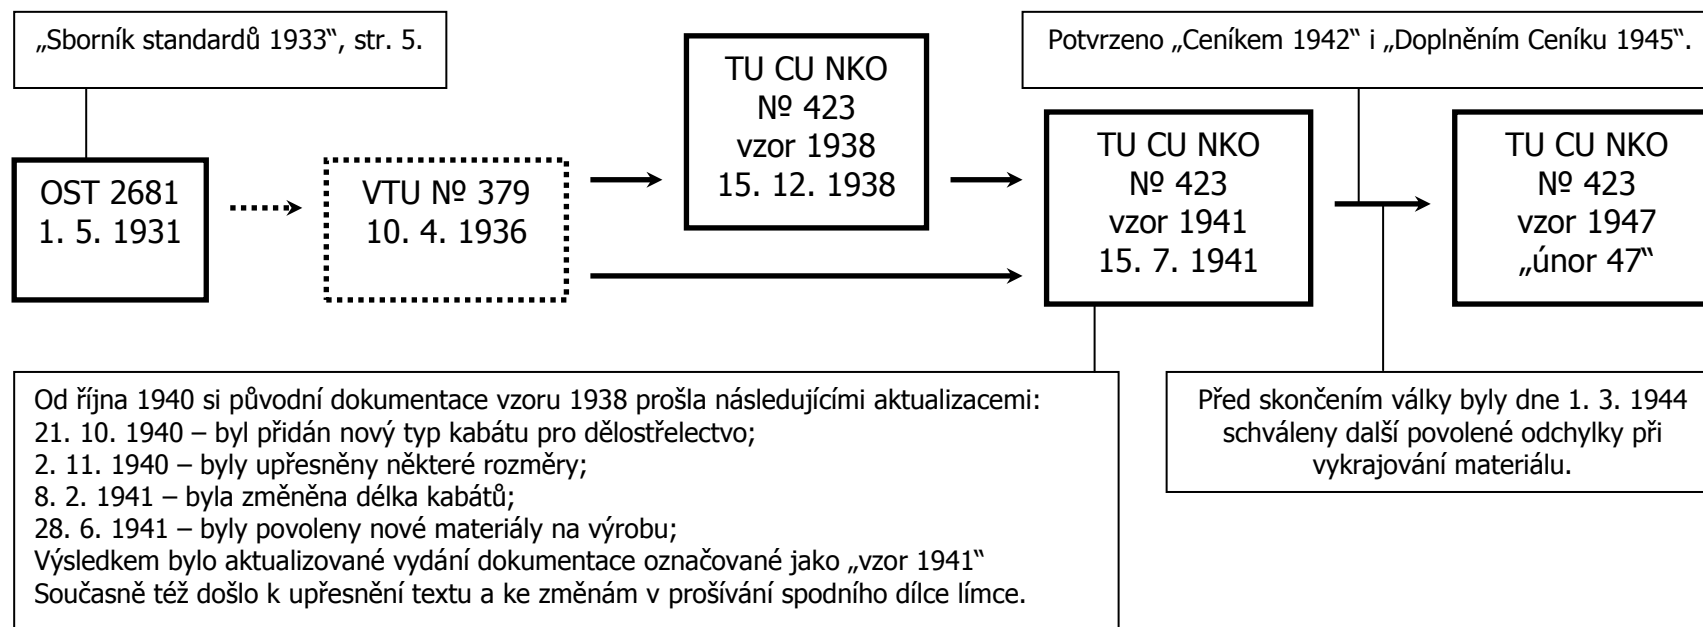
„Sborník standardů 1933“, str. 5.

OST 2681
1. 5. 1931

VTU № 379
10. 4. 1936

TU CU NKO
№ 423
vzor 1938
15. 12. 1938

Potvrzeno „Ceníkem 1942“ i „Doplněním Ceníku 1945“.

TU CU NKO
№ 423
vzor 1941
15. 7. 1941

TU CU NKO
№ 423
vzor 1947
„únor 47“

Od října 1940 si původní dokumentace vzoru 1938 prošla následujícími aktualizacemi:
21. 10. 1940 – byl přidán nový typ kabátu pro dělostřelectvo;
2. 11. 1940 – byly upřesněny některé rozměry;
8. 2. 1941 – byla změněna délka kabátů;
28. 6. 1941 – byly povoleny nové materiály na výrobu;
Výsledkem bylo aktualizované vydání dokumentace označované jako „vzor 1941“
Současně též došlo k upřesnění textu a ke změnám v prošívání spodního dílce límce.

Před skončením války byly dne 1. 3. 1944 schváleny další povolené odchylky při vykrajování materiálu.